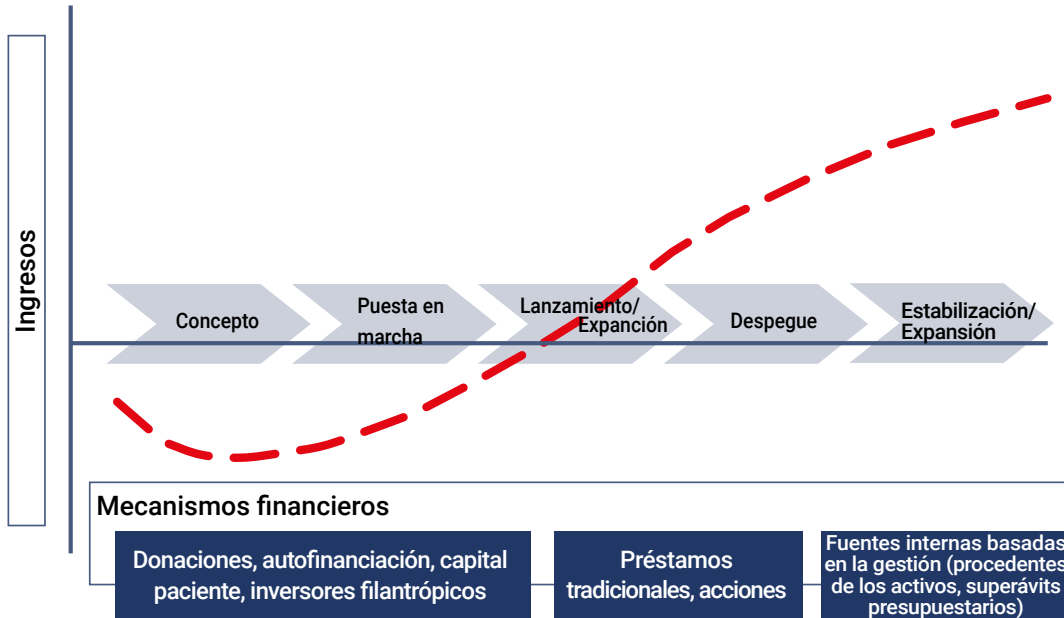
Ingresos

Concepto

Puesta en marcha

Lanzamiento/ Expanción

Despegue

Estabilización/ Expansión

Mecanismos financieros

Donaciones, autofinanciación, capital paciente, inversores filantrópicos

Préstamos tradicionales, acciones

Fuentes internas basadas en la gestión (procedentes de los activos, superávits presupuestarios)